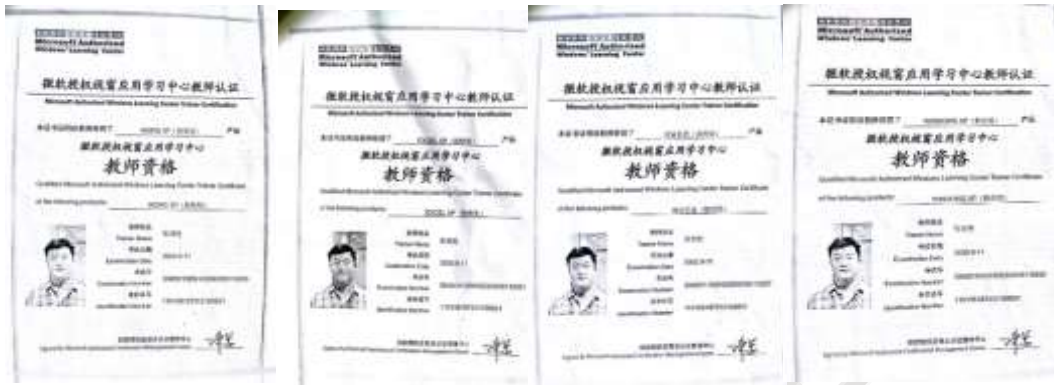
Microsoft Authorized Windows Learning Center

微软授权视窗应用学习中心教师认证

Microsoft Authorized Windows Learning Center Trainer Certification

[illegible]

微软授权视窗应用学习中心

教师资格

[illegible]

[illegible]

Microsoft Authorized Windows Learning Center

微软授权视窗应用学习中心教师认证

Microsoft Authorized Windows Learning Center Trainer Certification

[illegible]

微软授权视窗应用学习中心

教师资格

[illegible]

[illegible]

Microsoft Authorized Windows Learning Center

微软授权视窗应用学习中心教师认证

Microsoft Authorized Windows Learning Center Trainer Certification

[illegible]

微软授权视窗应用学习中心

教师资格

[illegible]

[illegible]

Microsoft Authorized Windows Learning Center

微软授权视窗应用学习中心教师认证

Microsoft Authorized Windows Learning Center Trainer Certification

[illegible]

微软授权视窗应用学习中心

教师资格

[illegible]

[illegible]